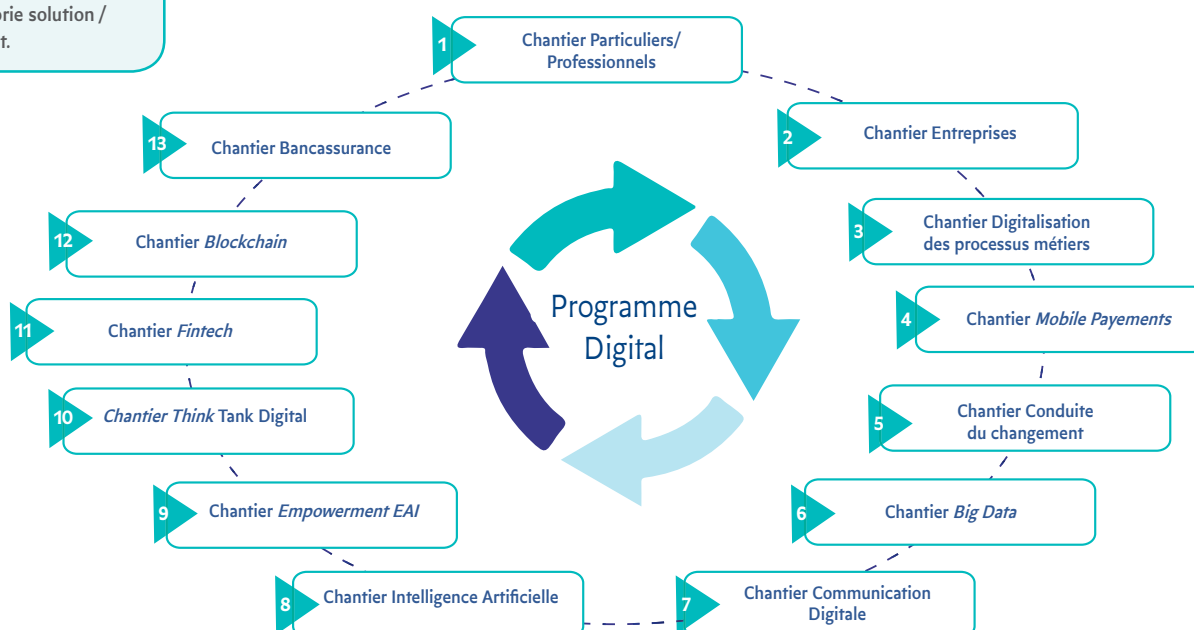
orie solution / t.

1 Chantier Particuliers/ Professionnels

2 Chantier Entreprises

3 Chantier Digitalisation des processus métiers

4 Chantier *Mobile Payements*

5 Chantier Conduite du changement

6 Chantier *Big Data*

7 Chantier Communication Digitale

8 Chantier Intelligence Artificielle

9 Chantier *Empowerment EAI*

10 *Chantier Think* Tank Digital

11 Chantier *Fintech*

12 Chantier *Blockchain*

13 Chantier Bancassurance

Programme Digital